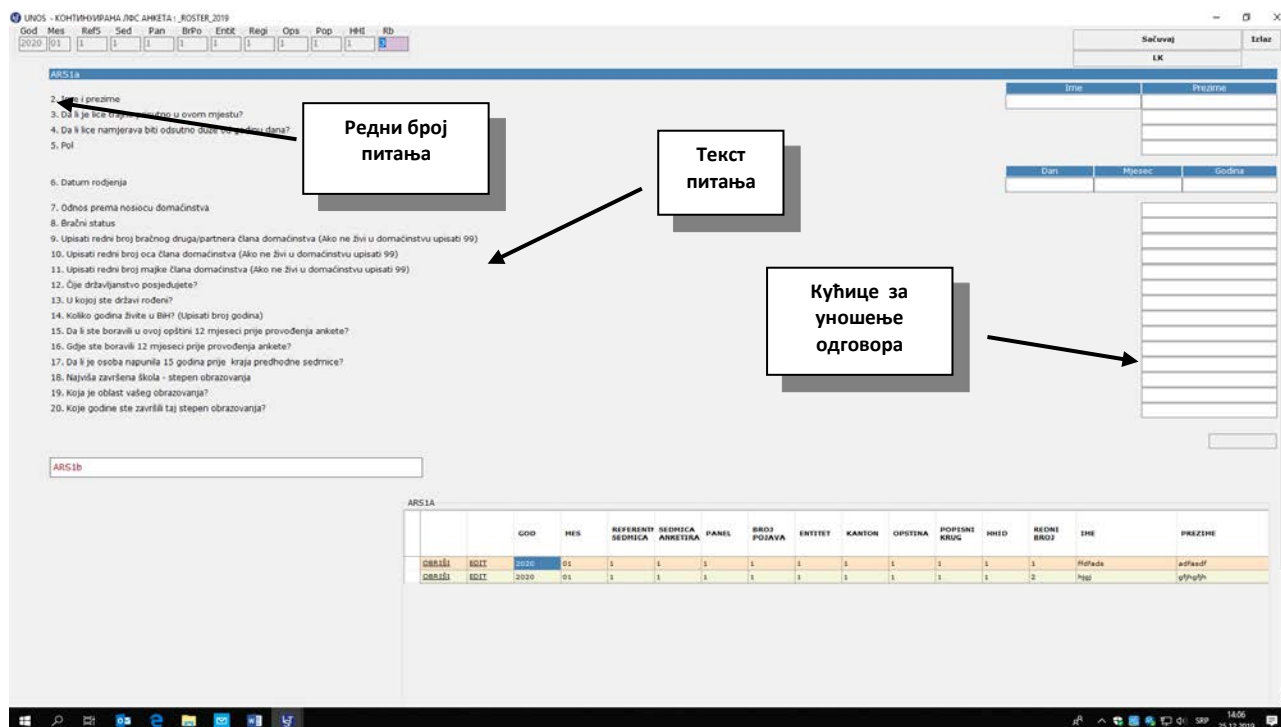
UNOS - КОНТИНУИРАНА ЛФС АНКЕТА : _ROSTER_2019

| God | Mes | RefS | Sed | Pan | BrPo | Entit | Regi | Ops | Pop | HHI | Rb |
|---|---|---|---|---|---|---|---|---|---|---|---|
| 2020 | 01 | 1 | 1 | 1 | 1 | 1 | 1 | 1 | 1 | 1 | 3 |

Sačuvaj
Izlaz
LK

ARS1a

2. Ime i prezime
3. Da li je lice trajno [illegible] u ovom mjestu?
4. Da li lice namjerava biti odsutno duže od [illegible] dana?
5. Pol
6. Datum rodjenja
7. Odnos prema nosiocu domaćinstva
8. Bračni status
9. Upisati redni broj bračnog druga/partnera člana domaćinstva (Ako ne živi u domaćinstvu upisati 99)
10. Upisati redni broj oca člana domaćinstva (Ako ne živi u domaćinstvu upisati 99)
11. Upisati redni broj majke člana domaćinstva (Ako ne živi u domaćinstvu upisati 99)
12. Čije državljanstvo posjedujete?
13. U kojoj ste državi rođeni?
14. Koliko godina živite u BiH? (Upisati broj godina)
15. Da li ste boravili u ovoj opštini 12 mjeseci prije provođenja ankete?
16. Gdje ste boravili 12 mjeseci prije provođenja ankete?
17. Da li je osoba napunila 15 godina prije kraja predhodne sedmice?
18. Najviša završena škola - stepen obrazovanja
19. Koja je oblast vašeg obrazovanja?
20. Koje godine ste završili taj stepen obrazovanja?

Редни број питања

Текст питања

Кућице за уношење одговора

Ime
Prezime
Dan
Mjesec
Godina

ARS1b

ARS1A

| | | GOD | MES | REFERENTNA SEDMICA | SEDMICA ANKETIRA | PANEL | BROJ POJAVA | ENTITET | KANTON | OPSTINA | POPISNI KRUG | HHID | REDNI BROJ | IME | PREZIME |
|---|---|---|---|---|---|---|---|---|---|---|---|---|---|---|---|
| OBRIŠI | EDIT | 2020 | 01 | 1 | 1 | 1 | 1 | 1 | 1 | 1 | 1 | 1 | 1 | ffdfada | adfasdf |
| OBRIŠI | EDIT | 2020 | 01 | 1 | 1 | 1 | 1 | 1 | 1 | 1 | 1 | 1 | 2 | hjgj | gfjhgfjh |

SRP 14:06 25.12.2019